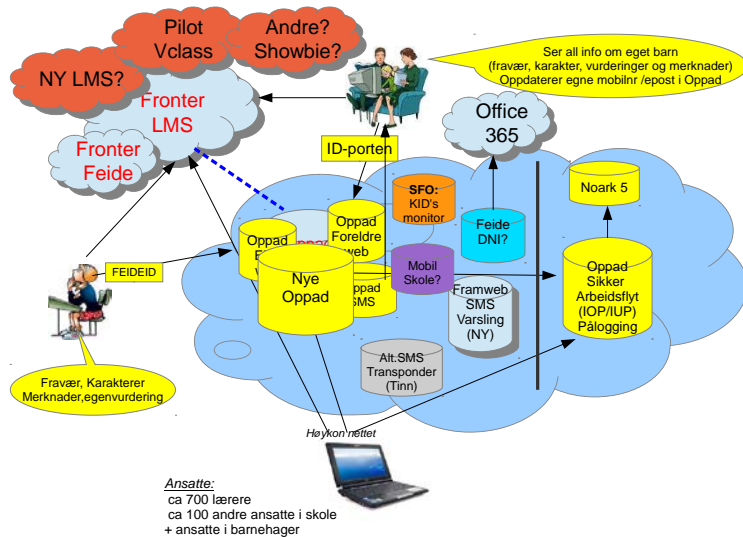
Pilot
Vclass

Andre?
Showbie?

NY LMS?

Fronter
LMS

Fronter
Feide

Ser all info om eget barn
(fravær, karakter, vurderinger og merknader)
Oppdaterer egne mobilnr /epost i Oppad

Office
365

ID-porten

SFO:
KID's
monitor

Oppad
Foreldre
web

Feide
DNI?

Noark 5

Oppad
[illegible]

Nye
Oppad

Oppad
SMS

Mobil
Skole?

FEIDEID

Framweb
SMS
Varsling
(NY)

Oppad
Sikker
Arbeidsflyt
(IOP/IUP)
Pålogging

Alt.SMS
Transponder
(Tinn)

Fravær, Karakterer
Merknader,egenvurdering

Høykon nettet

Ansatte:
ca 700 lærere
ca 100 andre ansatte i skole
+ ansatte i barnehager